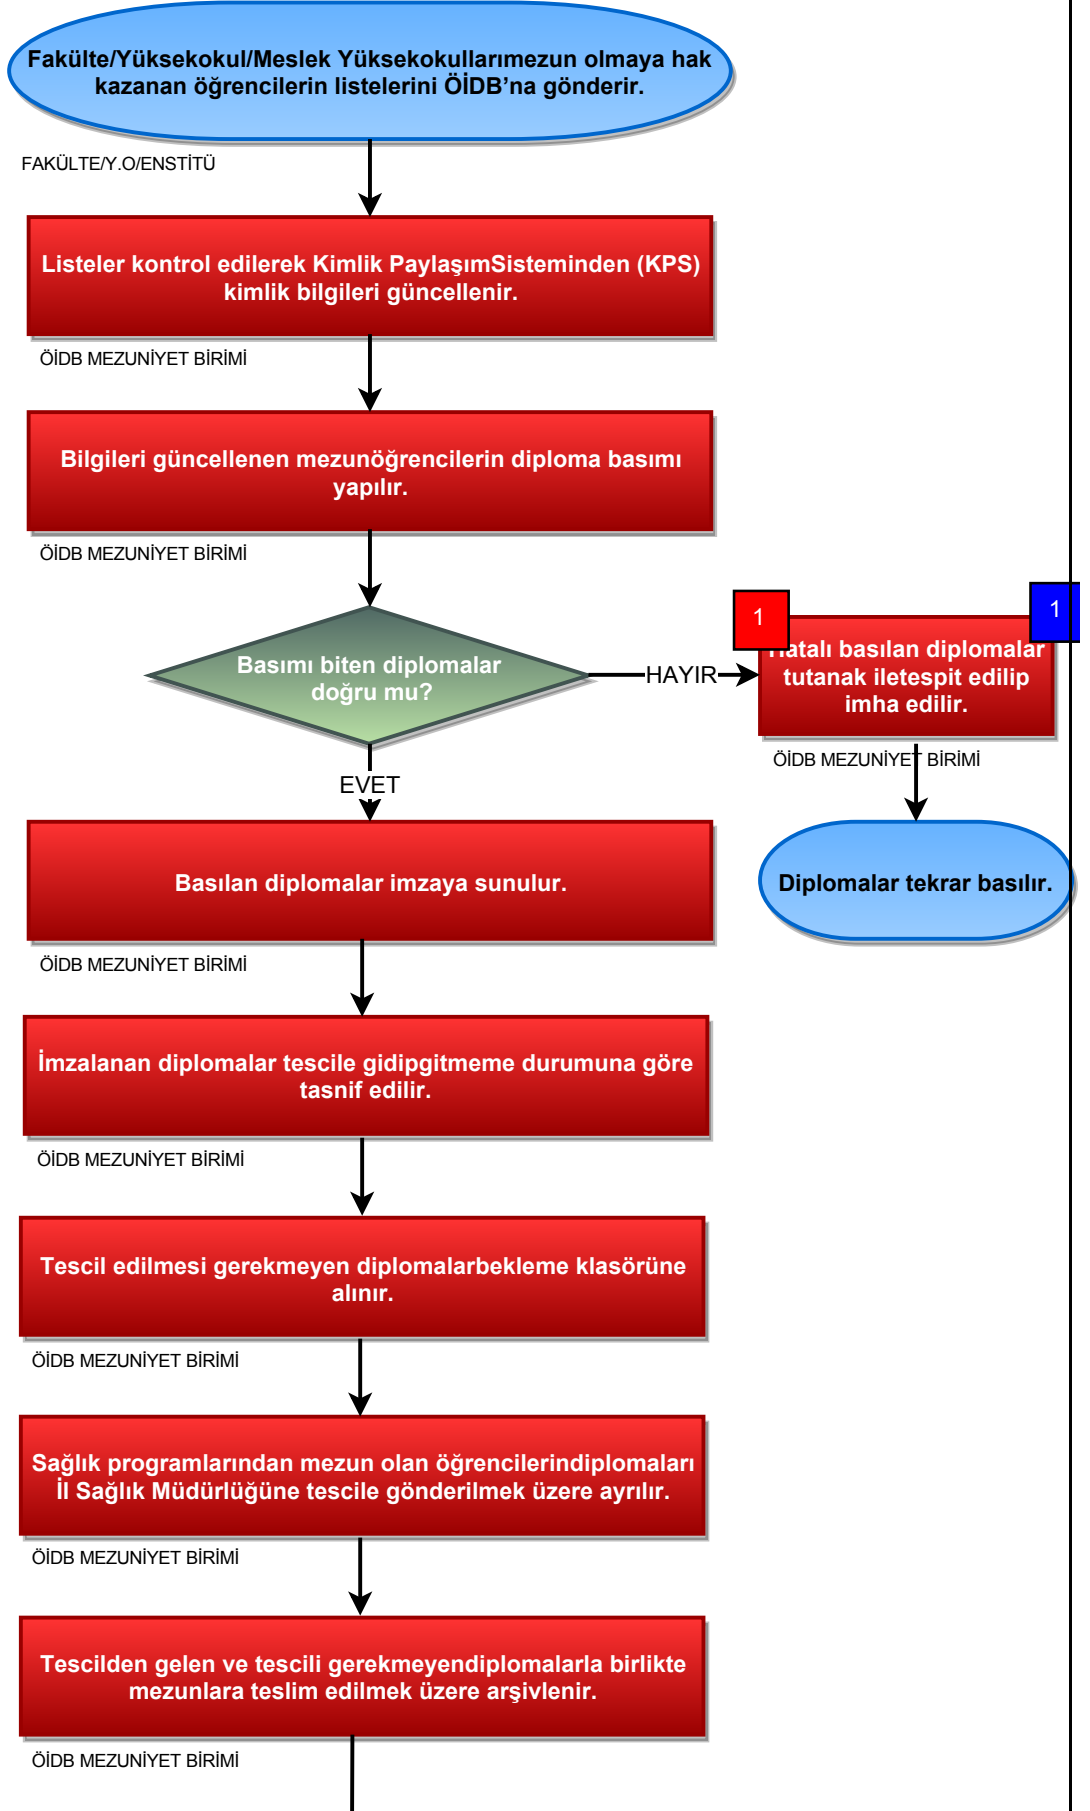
Fakülte/Yüksekokul/Meslek Yüksekokullarımezun olmaya hak kazanan öğrencilerin listelerini ÖİDB'na gönderir.

FAKÜLTE/Y.O/ENSTİTÜ

Listeler kontrol edilerek Kimlik PaylaşımSisteminden (KPS) kimlik bilgileri güncellenir.

ÖİDB MEZUNİYET BİRİMİ

Bilgileri güncellenen mezunöğrencilerin diploma basımı yapılır.

ÖİDB MEZUNİYET BİRİMİ

Basımı biten diplomalar doğru mu?

HAYIR

1

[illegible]atalı basılan diplomalar tutanak iletespit edilip imha edilir.

1

ÖİDB MEZUNİYET BİRİMİ

Diplomalar tekrar basılır.

EVET

Basılan diplomalar imzaya sunulur.

ÖİDB MEZUNİYET BİRİMİ

İmzalanan diplomalar tescile gidipgitmeme durumuna göre tasnif edilir.

ÖİDB MEZUNİYET BİRİMİ

Tescil edilmesi gerekmeyen diplomalarbekleme klasörüne alınır.

ÖİDB MEZUNİYET BİRİMİ

Sağlık programlarından mezun olan öğrencilerindiplomaları İl Sağlık Müdürlüğüne tescile gönderilmek üzere ayrılır.

ÖİDB MEZUNİYET BİRİMİ

Tescilden gelen ve tescili gerekmeyendiplomalarla birlikte mezunlara teslim edilmek üzere arşivlenir.

ÖİDB MEZUNİYET BİRİMİ